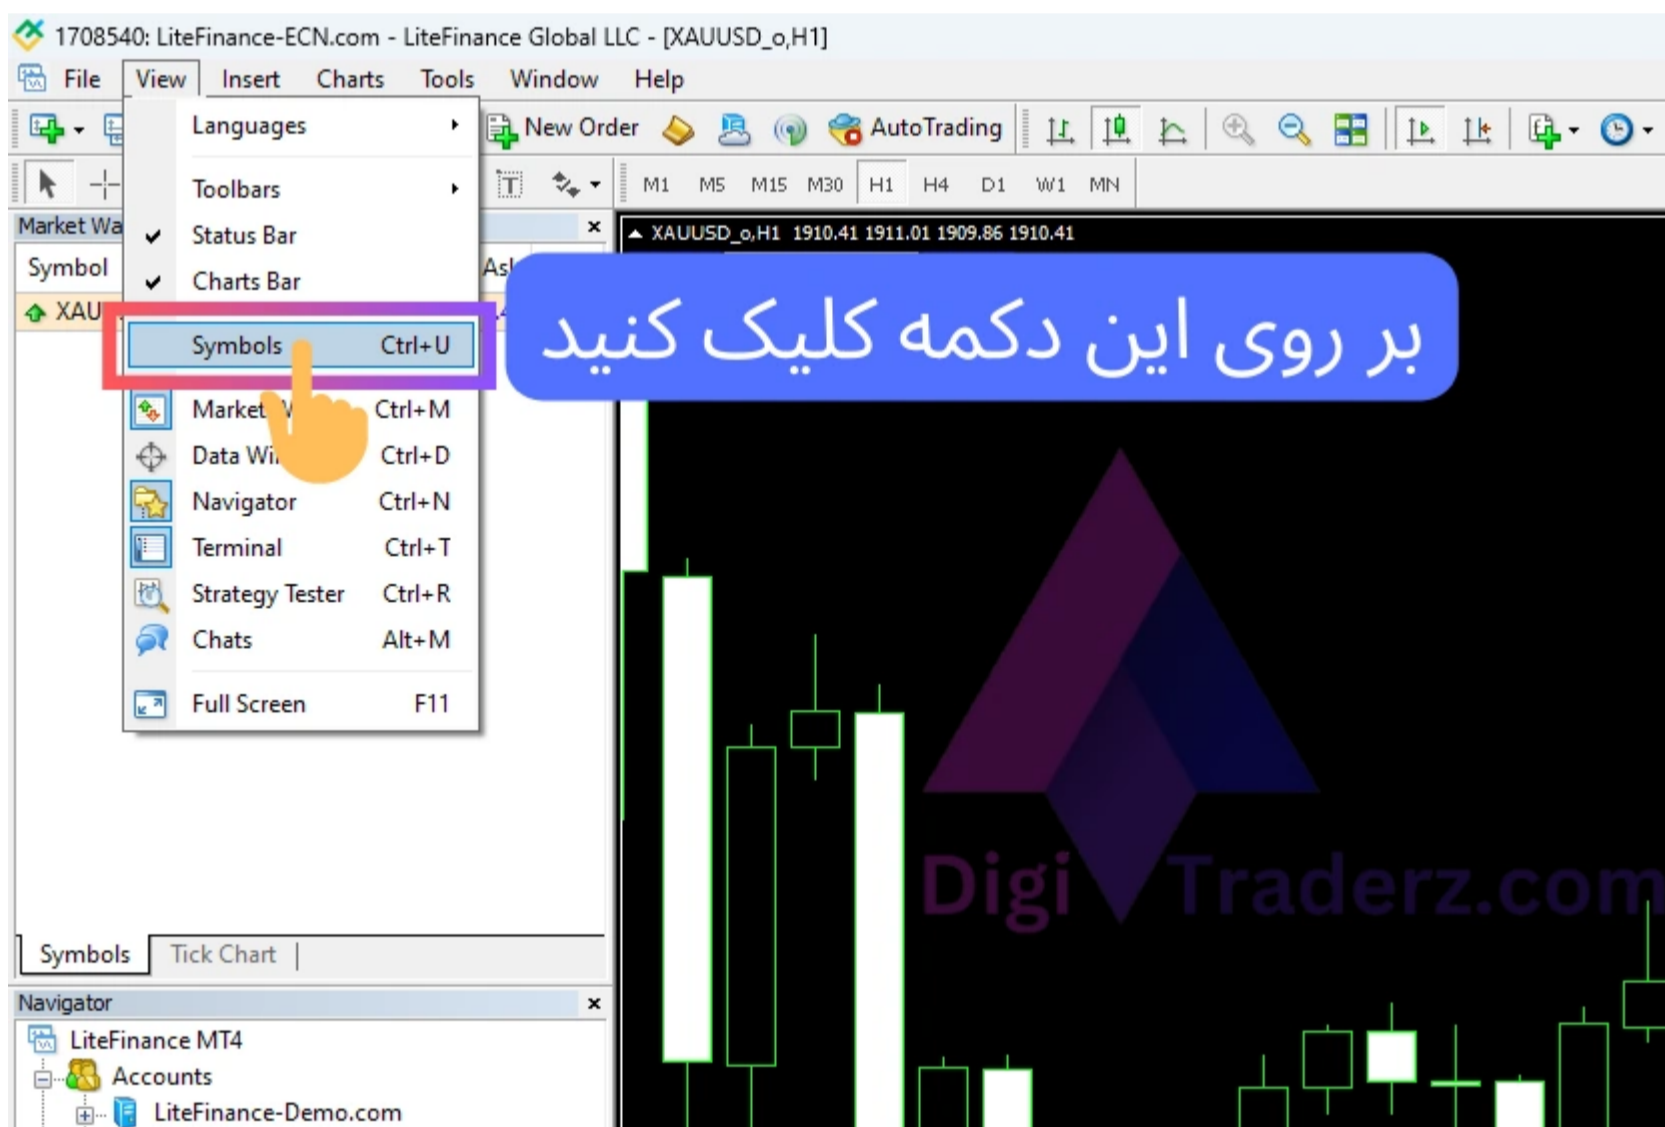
1708540: LiteFinance-ECN.com - LiteFinance Global LLC - [XAUUSD_o,H1]

File View Insert Charts Tools Window Help

New Order AutoTrading

M1 M5 M15 M30 H1 H4 D1 W1 MN

Market Wa

Symbol

XAU

Languages
Toolbars
Status Bar
Charts Bar
Symbols Ctrl+U
Market W Ctrl+M
Data Wi Ctrl+D
Navigator Ctrl+N
Terminal Ctrl+T
Strategy Tester Ctrl+R
Chats Alt+M
Full Screen F11

Ask

XAUUSD_o,H1 1910.41 1911.01 1909.86 1910.41

بر روی این دکمه کلیک کنید

DigiTraderz.com

Symbols Tick Chart

Navigator

LiteFinance MT4
Accounts
LiteFinance-Demo.com